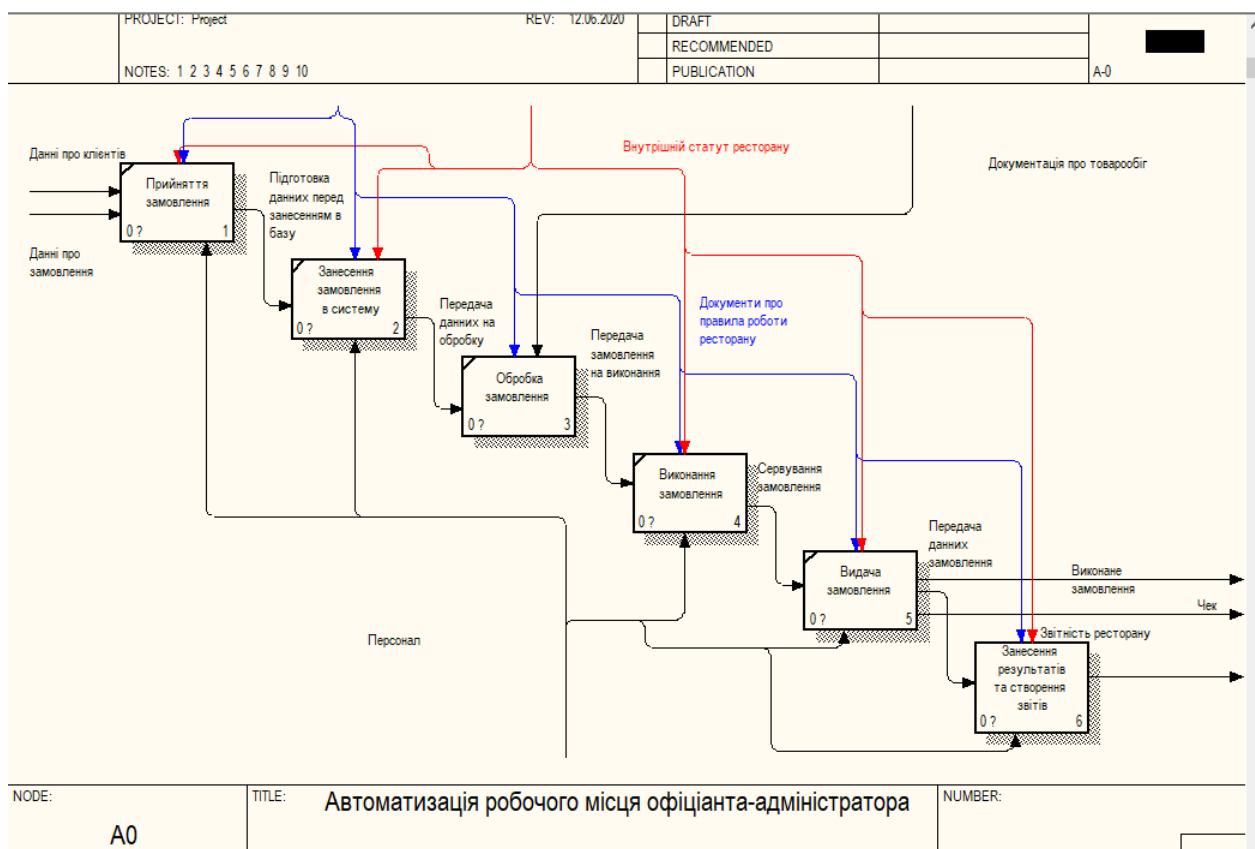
PROJECT: Project
REV: 12.06.2020
NOTES: 1 2 3 4 5 6 7 8 9 10

| DRAFT | |
|---|---|
| RECOMMENDED | |
| PUBLICATION | |

A-0

Данні про клієнтів

Данні про замовлення

Внутрішній статут ресторану

Документація про товарообіг

Прийняття замовлення
0 ? 1

Підготовка данних перед занесенням в базу

Занесення замовлення в систему
0 ? 2

Передача данних на обробку

Обробка замовлення
0 ? 3

Передача замовлення на виконання

Документи про правила роботи ресторану

Виконання замовлення
0 ? 4

Сервування замовлення

Видача замовлення
0 ? 5

Передача данних замовлення

Виконане замовлення

Чек

Звітність ресторану

Занесення результатів та створення звітів
0 ? 6

Персонал

NODE: A0
TITLE: Автоматизація робочого місця офіціанта-адміністратора
NUMBER: